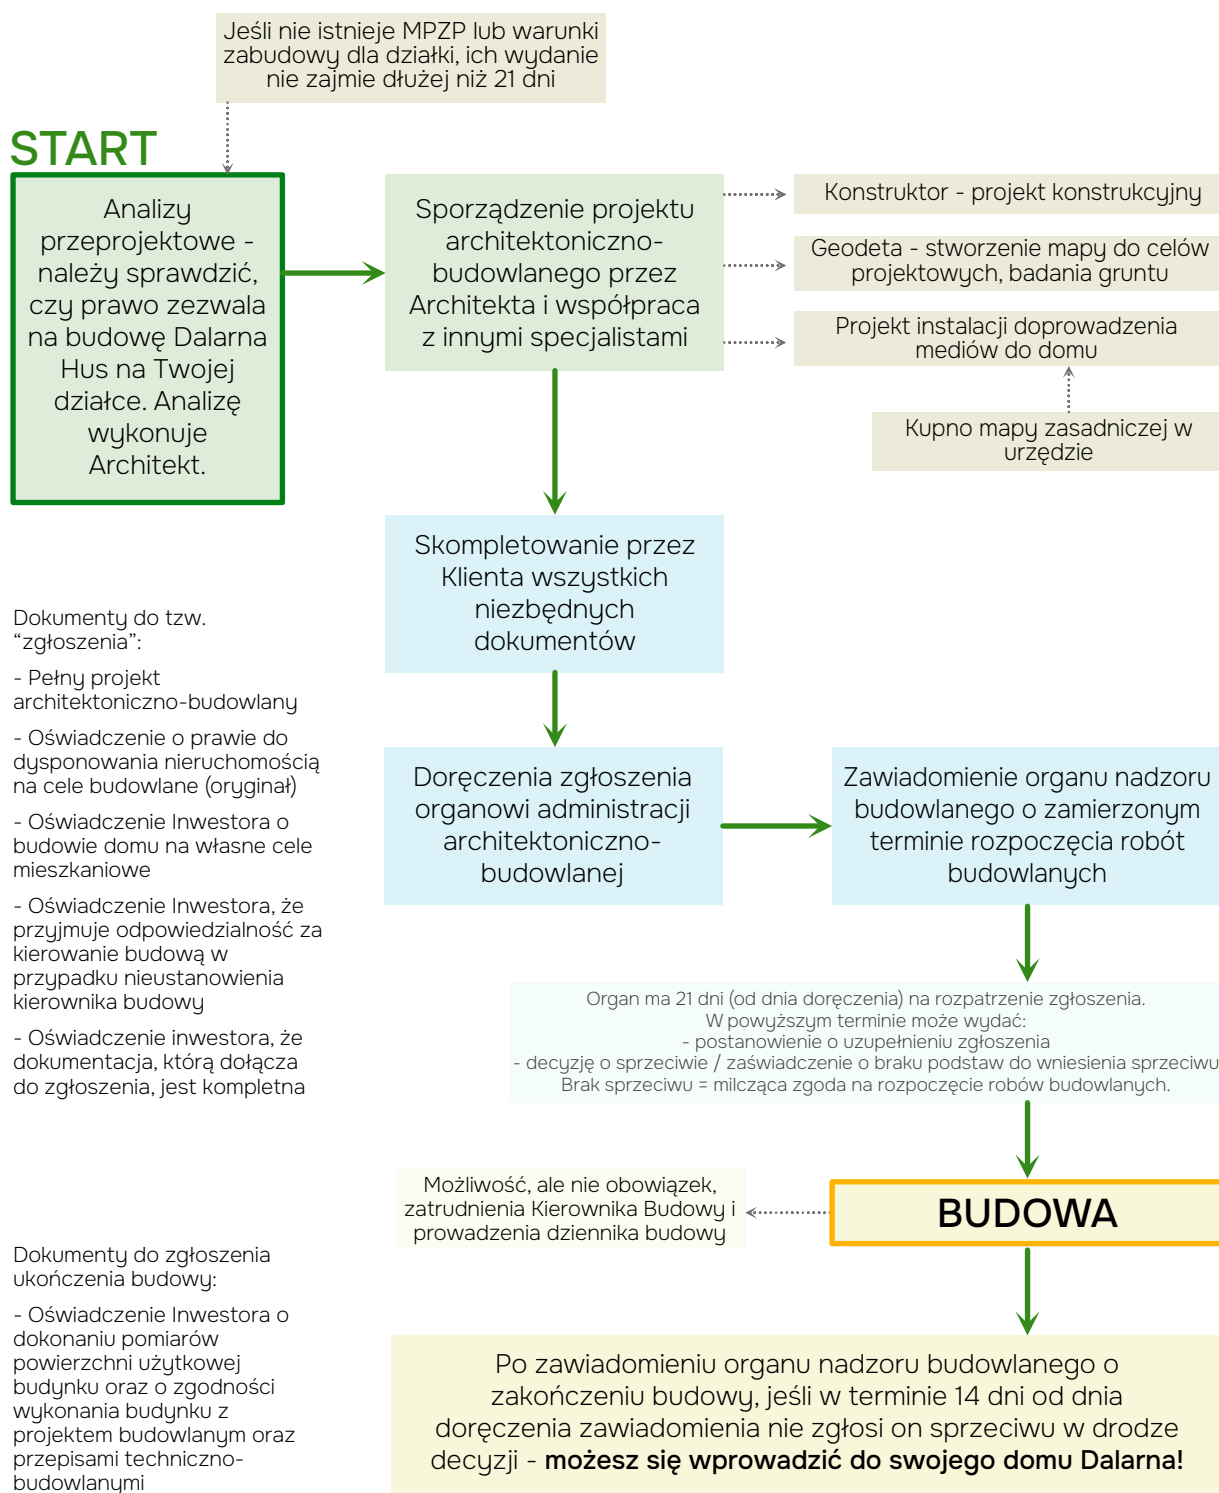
Jeśli nie istnieje MPZP lub warunki zabudowy dla działki, ich wydanie nie zajmie dłużej niż 21 dni

START

Analizy przeprojektowe - należy sprawdzić, czy prawo zezwala na budowę Dalarna Hus na Twojej działce. Analizę wykonuje Architekt.

Sporządzenie projektu architektoniczno-budowlanego przez Architekta i współpraca z innymi specjalistami

Konstruktor - projekt konstrukcyjny

Geodeta - stworzenie mapy do celów projektowych, badania gruntu

Projekt instalacji doprowadzenia mediów do domu

Kupno mapy zasadniczej w urzędzie

Skompletowanie przez Klienta wszystkich niezbędnych dokumentów

Dokumenty do tzw. “zgłoszenia”:

- Pełny projekt architektoniczno-budowlany

- Oświadczenie o prawie do dysponowania nieruchomością na cele budowlane (oryginał)

- Oświadczenie Inwestora o budowie domu na własne cele mieszkaniowe

- Oświadczenie Inwestora, że przyjmuje odpowiedzialność za kierowanie budową w przypadku nieustanowienia kierownika budowy

- Oświadczenie inwestora, że dokumentacja, którą dołącza do zgłoszenia, jest kompletna

Doręczenia zgłoszenia organowi administracji architektoniczno-budowlanej

Zawiadomienie organu nadzoru budowlanego o zamierzonym terminie rozpoczęcia robót budowlanych

Organ ma 21 dni (od dnia doręczenia) na rozpatrzenie zgłoszenia.
W powyższym terminie może wydać:
- postanowienie o uzupełnieniu zgłoszenia
- decyzję o sprzeciwie / zaświadczenie o braku podstaw do wniesienia sprzeciwu
Brak sprzeciwu = milcząca zgoda na rozpoczęcie robów budowlanych.

Możliwość, ale nie obowiązek, zatrudnienia Kierownika Budowy i prowadzenia dziennika budowy

BUDOWA

Dokumenty do zgłoszenia ukończenia budowy:

- Oświadczenie Inwestora o dokonaniu pomiarów powierzchni użytkowej budynku oraz o zgodności wykonania budynku z projektem budowlanym oraz przepisami techniczno-budowlanymi

Po zawiadomieniu organu nadzoru budowlanego o zakończeniu budowy, jeśli w terminie 14 dni od dnia doręczenia zawiadomienia nie zgłosi on sprzeciwu w drodze decyzji - **możesz się wprowadzić do swojego domu Dalarna!**